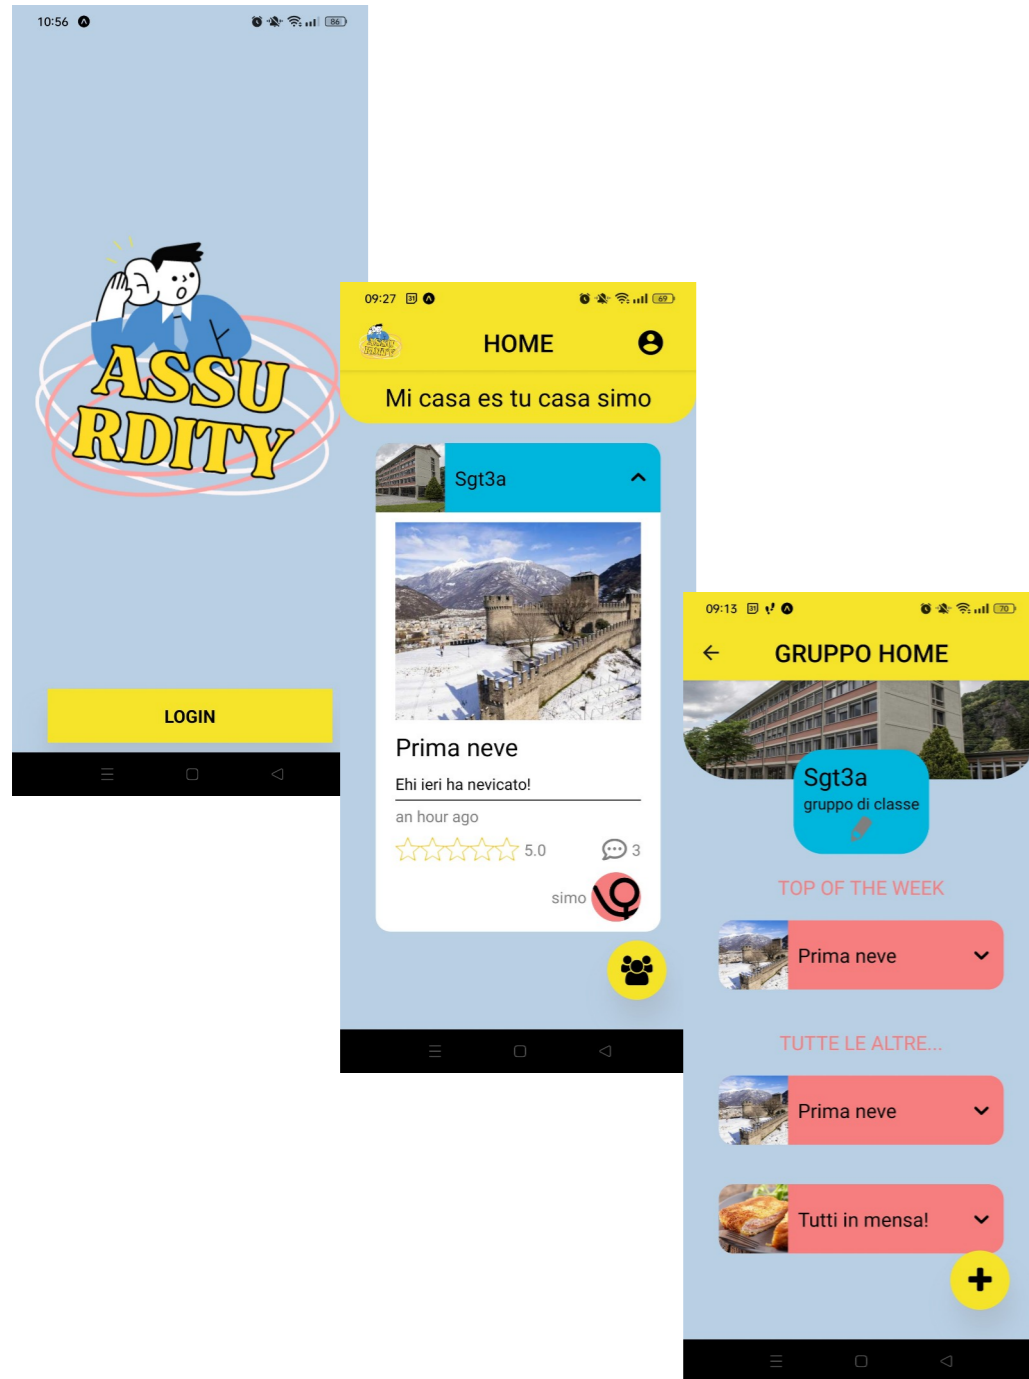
10:56

ASSU RDITY

LOGIN

09:27

HOME

Mi casa es tu casa simo

Sgt3a

Prima neve

Ehi ieri ha nevicato!

an hour ago

5.0

3

simo

09:13

GRUPPO HOME

Sgt3a

gruppo di classe

TOP OF THE WEEK

Prima neve

TUTTE LE ALTRE...

Prima neve

Tutti in mensa!